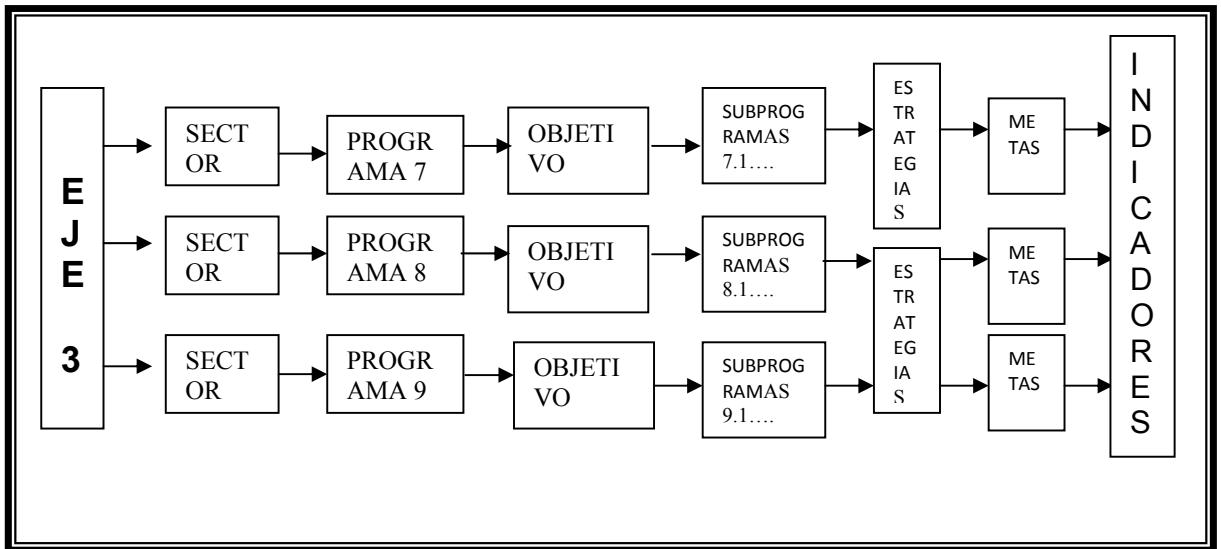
EJE 3

SECTOR

PROGRAMA 7

OBJETIVO

SUBPROGRAMAS 7.1….

ESTRATEGIAS

METAS

SECTOR

PROGRAMA 8

OBJETIVO

SUBPROGRAMAS 8.1….

ESTRATEGIAS

METAS

SECTOR

PROGRAMA 9

OBJETIVO

SUBPROGRAMAS 9.1….

METAS

INDICADORES